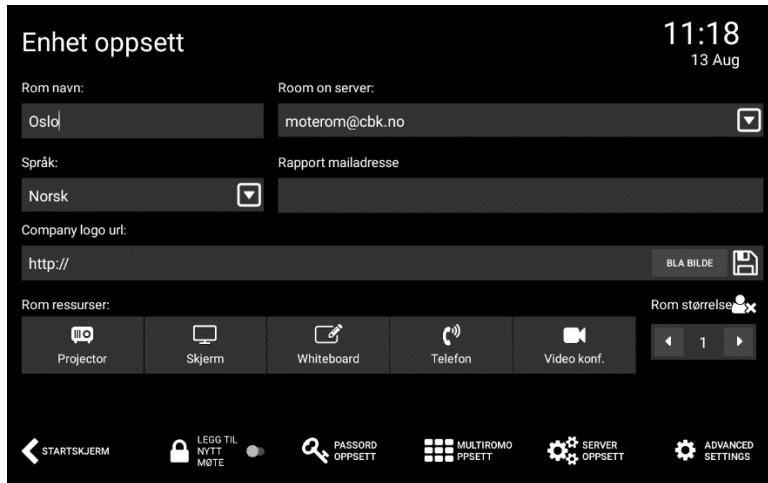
Enhet oppsett

11:18
13 Aug

Rom navn:
Oslo

Room on server:
moterom@cbk.no

Språk:
Norsk

Rapport mailadresse

Company logo url:
http://
BLA BILDE

Rom ressurser:
Projector
Skjerm
Whiteboard
Telefon
Video konf.

Rom størrelse
1

STARTSKJERM
LEGG TIL NYTT MØTE
PASSORD OPPSETT
MULTIROMO PPSETT
SERVER OPPSETT
ADVANCED SETTINGS